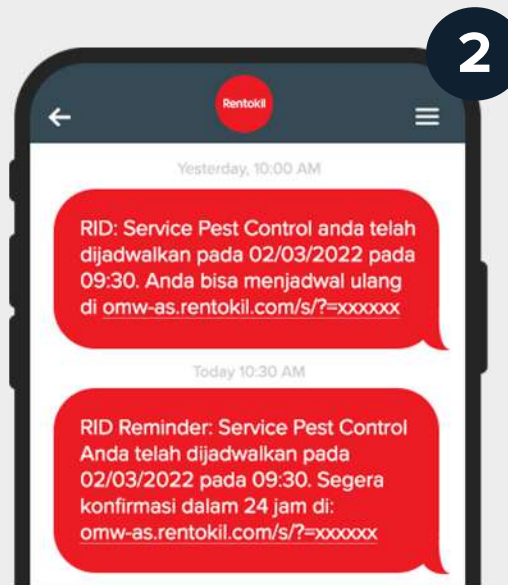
2

Rentokil

Yesterday, 10:00 AM

RID: Service Pest Control anda telah dijadwalkan pada 02/03/2022 pada 09:30. Anda bisa menjadwal ulang di omw-as.rentokil.com/s/?=xxxxxx

Today 10:30 AM

RID Reminder: Service Pest Control Anda telah dijadwalkan pada 02/03/2022 pada 09:30. Segera konfirmasi dalam 24 jam di: omw-as.rentokil.com/s/?=xxxxxx